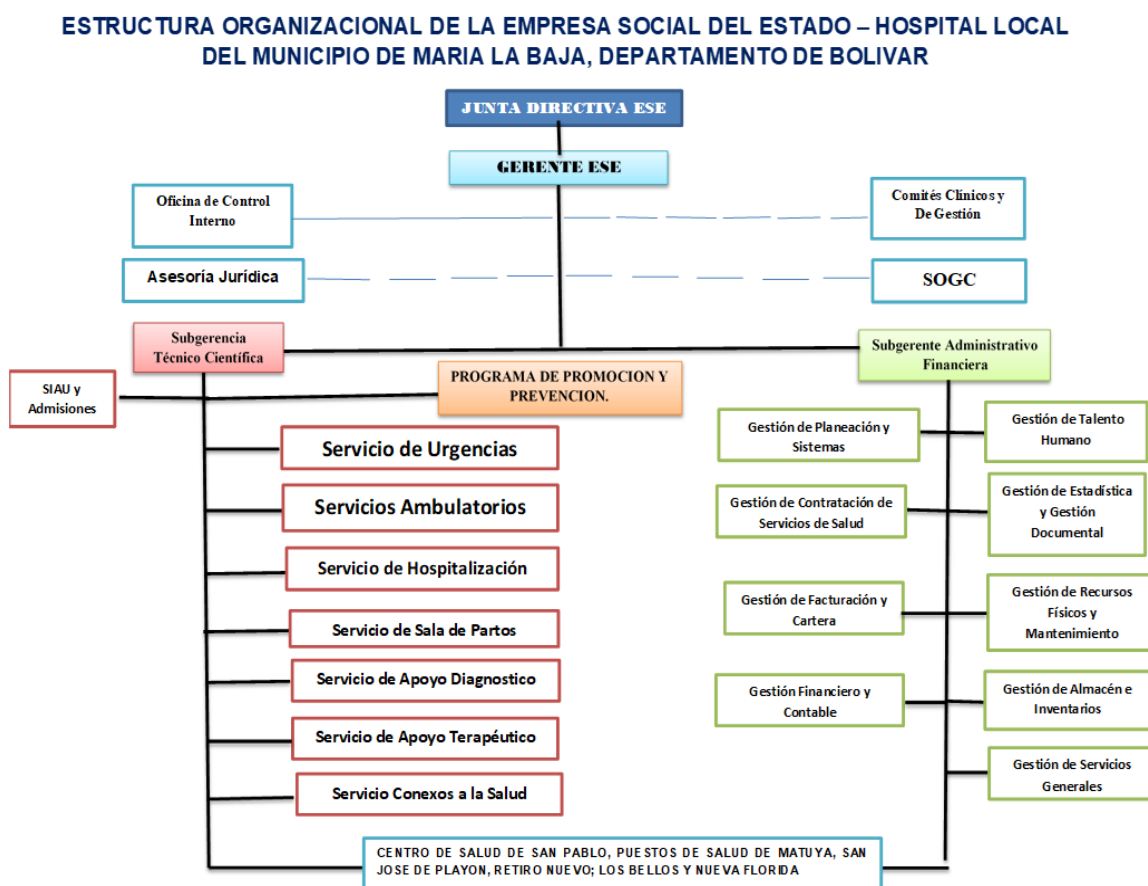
ESTRUCTURA ORGANIZACIONAL DE LA EMPRESA SOCIAL DEL ESTADO – HOSPITAL LOCAL DEL MUNICIPIO DE MARIA LA BAJA, DEPARTAMENTO DE BOLIVAR

JUNTA DIRECTIVA ESE

GERENTE ESE

Oficina de Control Interno

Comités Clínicos y De Gestión

Asesoría Jurídica

SOGC

Subgerencia Técnico Científica

Subgerente Administrativo Financiera

SIAU y Admisiones

PROGRAMA DE PROMOCION Y PREVENCION.

Servicio de Urgencias

Servicios Ambulatorios

Servicio de Hospitalización

Servicio de Sala de Partos

Servicio de Apoyo Diagnostico

Servicio de Apoyo Terapéutico

Servicio Conexos a la Salud

Gestión de Planeación y Sistemas

Gestión de Talento Humano

Gestión de Contratación de Servicios de Salud

Gestión de Estadística y Gestión Documental

Gestión de Facturación y Cartera

Gestión de Recursos Físicos y Mantenimiento

Gestión Financiero y Contable

Gestión de Almacén e Inventarios

Gestión de Servicios Generales

CENTRO DE SALUD DE SAN PABLO, PUESTOS DE SALUD DE MATUYA, SAN JOSE DE PLAYON, RETIRO NUEVO; LOS BELLOS Y NUEVA FLORIDA